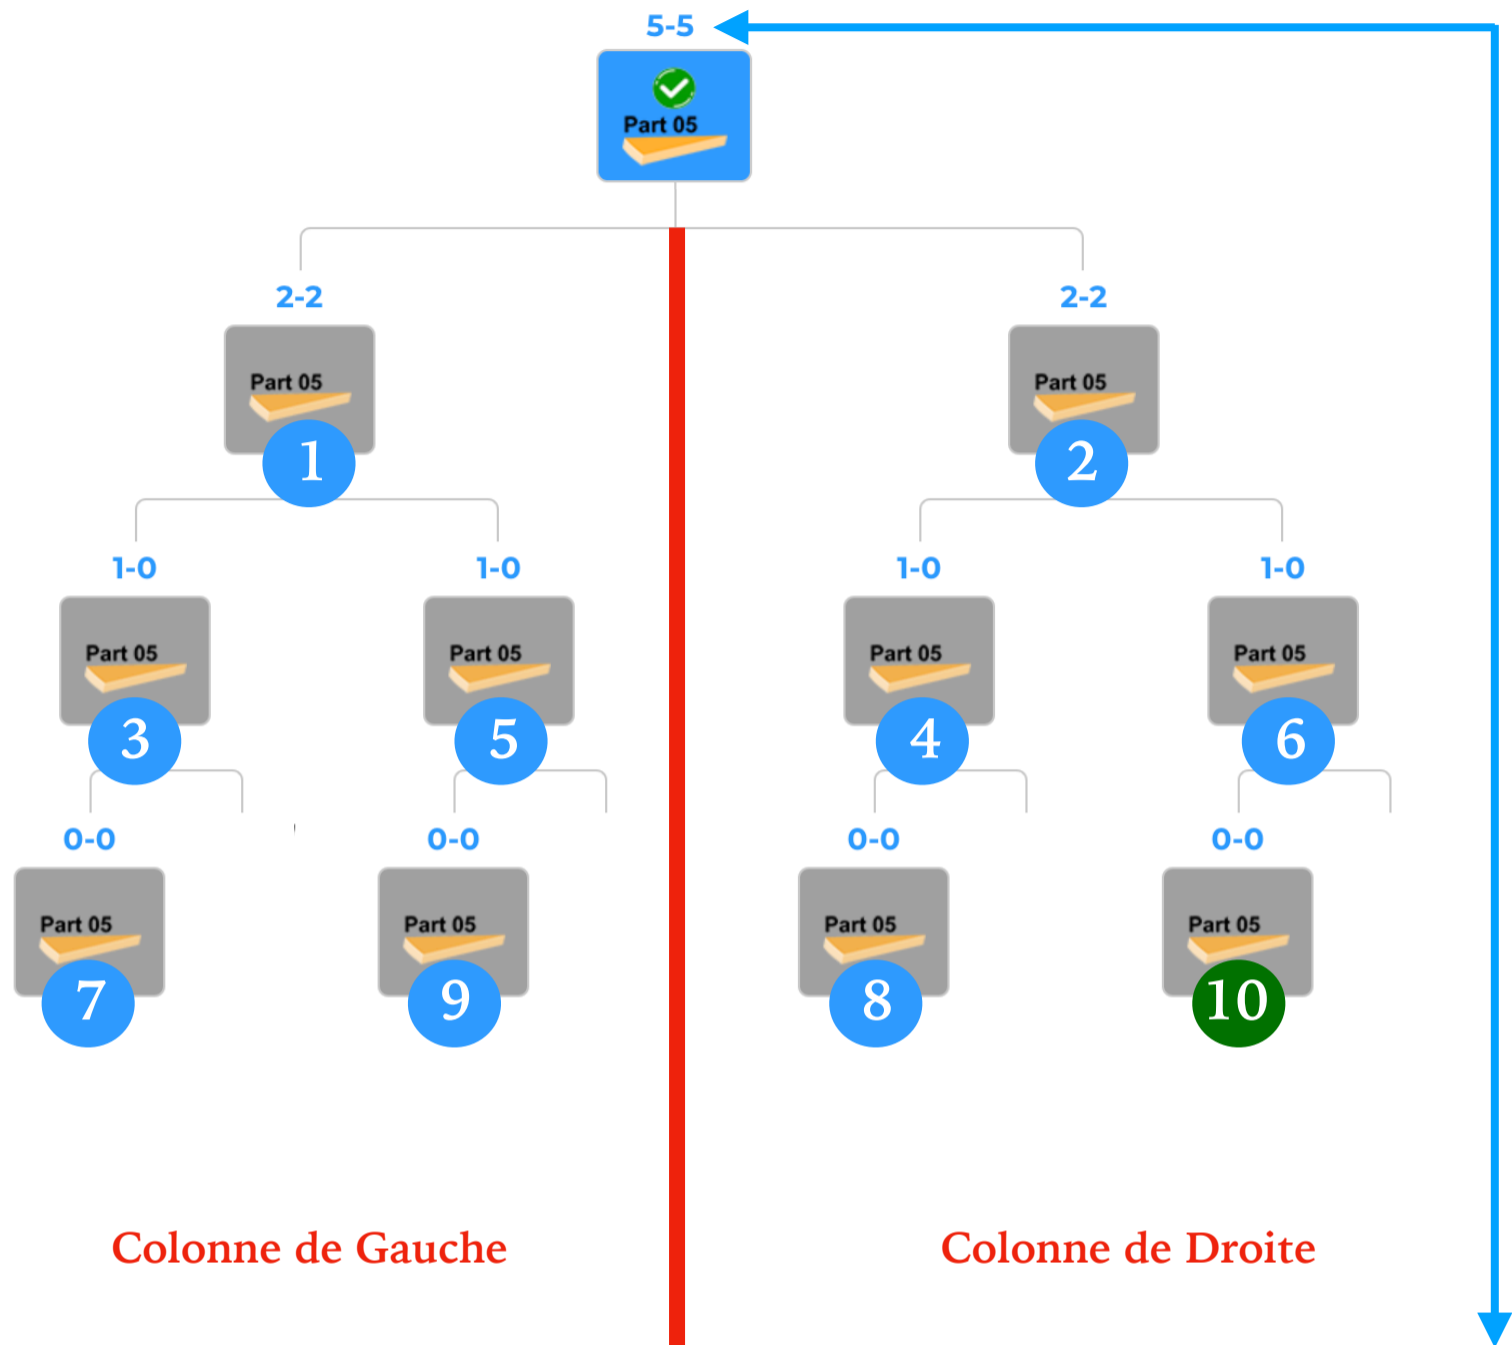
5-5

Part 05

2-2

Part 05

1

2-2

Part 05

2

1-0

Part 05

3

1-0

Part 05

5

1-0

Part 05

4

1-0

Part 05

6

0-0

Part 05

7

0-0

Part 05

9

0-0

Part 05

8

0-0

Part 05

10

Colonne de Gauche

Colonne de Droite